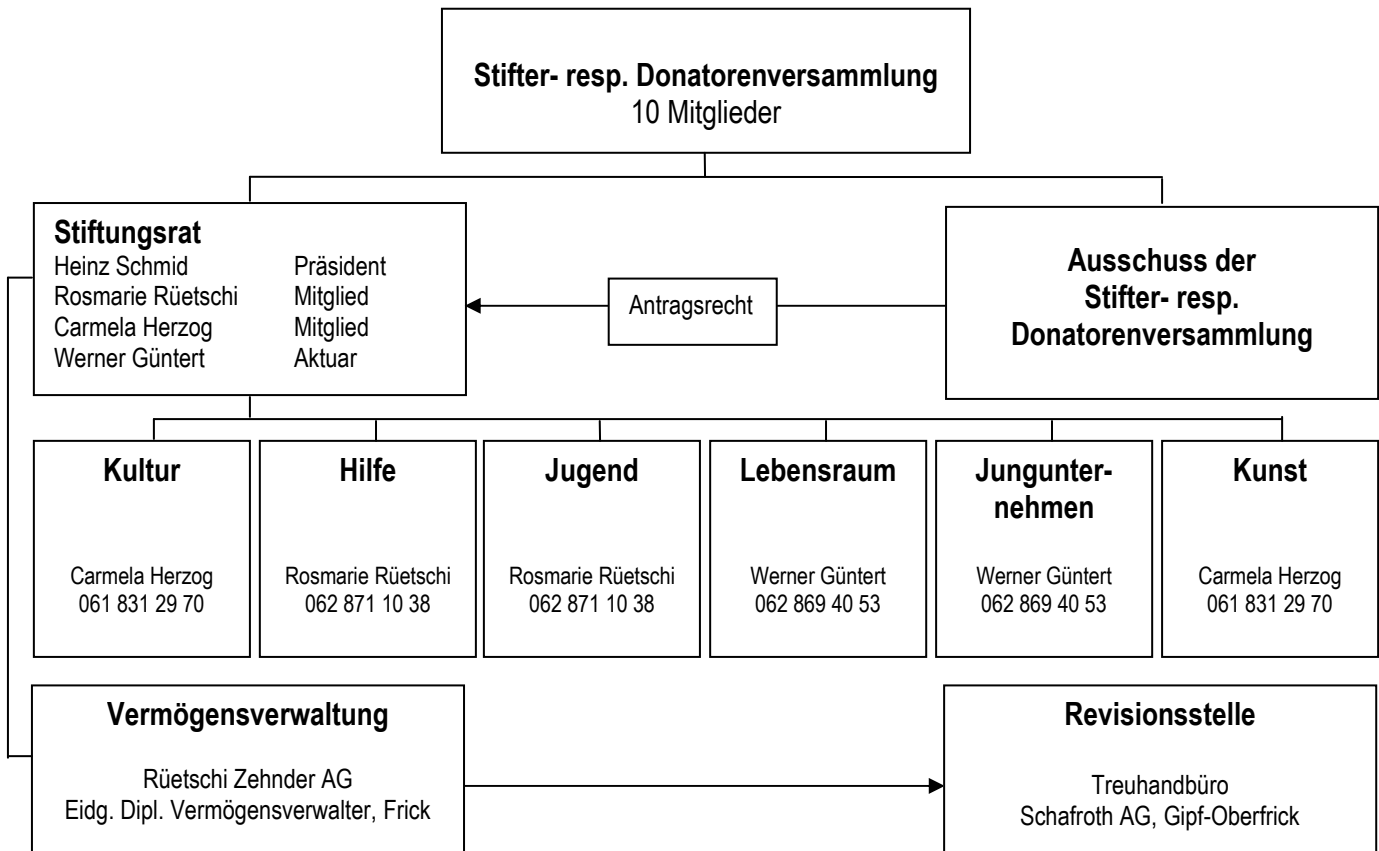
**Stifter- resp. Donatorenversammlung**
10 Mitglieder

**Stiftungsrat**

| | |
|---|---|
| Heinz Schmid | Präsident |
| Rosmarie Rüetschi | Mitglied |
| Carmela Herzog | Mitglied |
| Werner Güntert | Aktuar |

Antragsrecht

**Ausschuss der Stifter- resp. Donatorenversammlung**

**Kultur**
Carmela Herzog
061 831 29 70

**Hilfe**
Rosmarie Rüetschi
062 871 10 38

**Jugend**
Rosmarie Rüetschi
062 871 10 38

**Lebensraum**
Werner Güntert
062 869 40 53

**Jungunternehmen**
Werner Güntert
062 869 40 53

**Kunst**
Carmela Herzog
061 831 29 70

**Vermögensverwaltung**
Rüetschi Zehnder AG
Eidg. Dipl. Vermögensverwalter, Frick

**Revisionsstelle**
Treuhandbüro
Schafroth AG, Gipf-Oberfrick